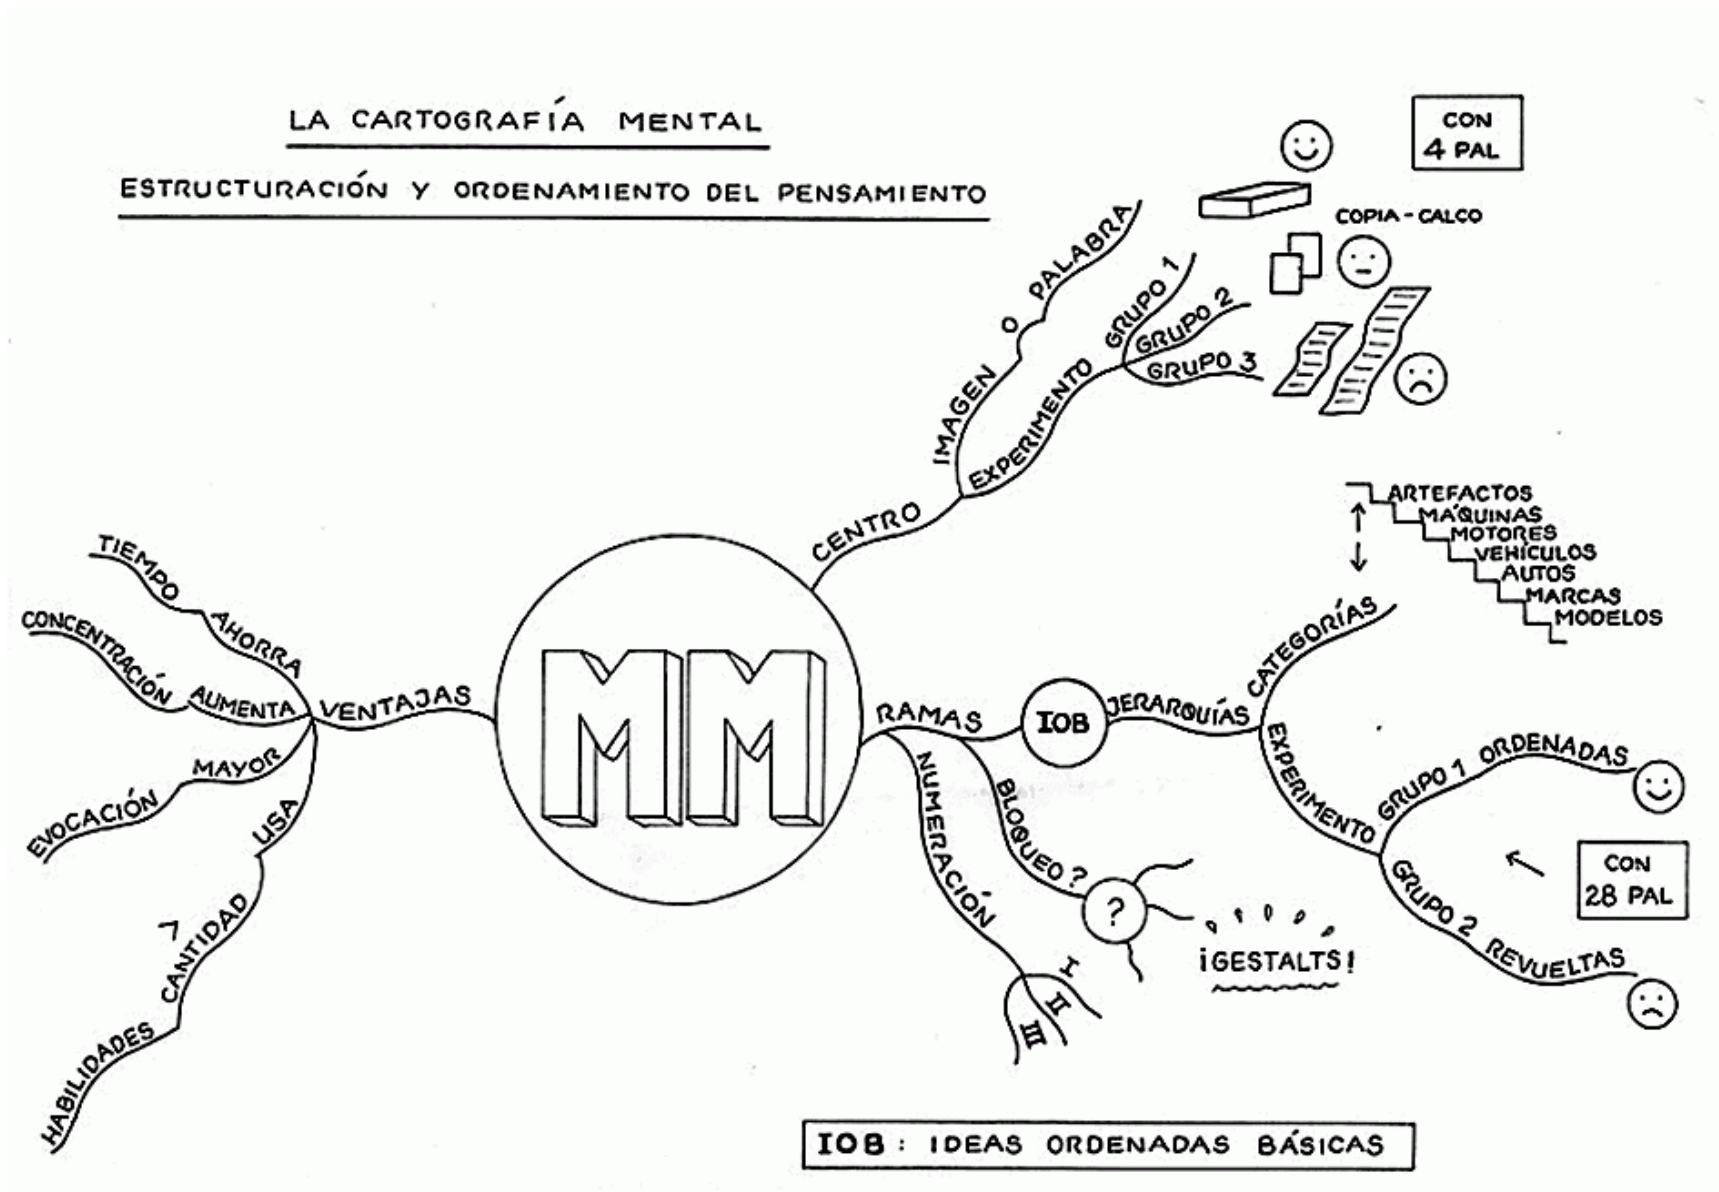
LA CARTOGRAFÍA MENTAL

ESTRUCTURACIÓN Y ORDENAMIENTO DEL PENSAMIENTO

CON 4 PAL

COPIA - CALCO

IMAGEN O PALABRA

EXPERIMENTO

GRUPO 1

GRUPO 2

GRUPO 3

CENTRO

ARTEFACTOS
MÁQUINAS
MOTORES
VEHÍCULOS
AUTOS
MARCAS
MODELOS

CATEGORÍAS

TIEMPO
AHORRA
CONCENTRACIÓN
AUMENTA
VENTAJAS
MAYOR
EVOCACIÓN
USA
7
CANTIDAD
HABILIDADES

MM

RAMAS

IOB

JERARQUÍAS

EXPERIMENTO

GRUPO 1 ORDENADAS

GRUPO 2 REVUELTAS

CON 28 PAL

NUMERACIÓN

I
II
III

BLOQUEO ?

?

¡GESTALTS!

IOB : IDEAS ORDENADAS BÁSICAS